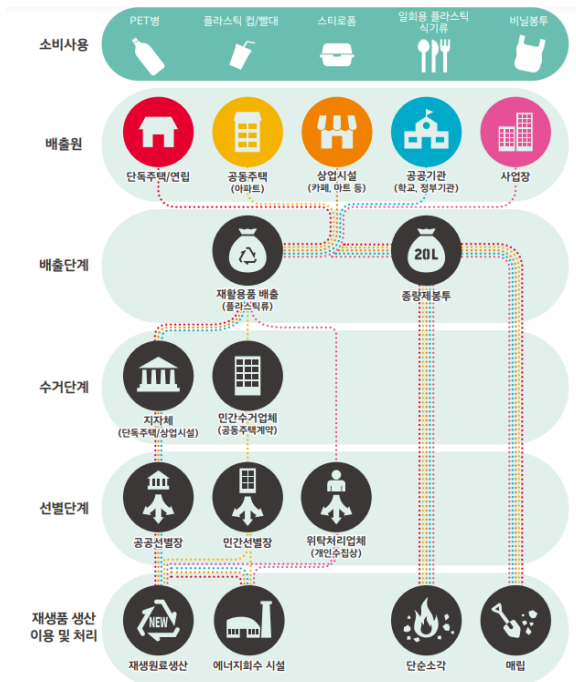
소비사용

PET병

플라스틱 컵/빨대

스티로폼

일회용 플라스틱 식기류

비닐봉투

배출원

단독주택/연립

공동주택 (아파트)

상업시설 (카페, 마트 등)

공공기관 (학교, 정부기관)

사업장

배출단계

재활용품 배출 (플라스틱류)

20L

종량제봉투

수거단계

지자체 (단독주택/상업시설)

민간수거업체 (공동주택계약)

선별단계

공공선별장

민간선별장

위탁처리업체 (개인수집상)

재생품 생산 이용 및 처리

NEW

재생원료생산

에너지회수 시설

단순소각

매립